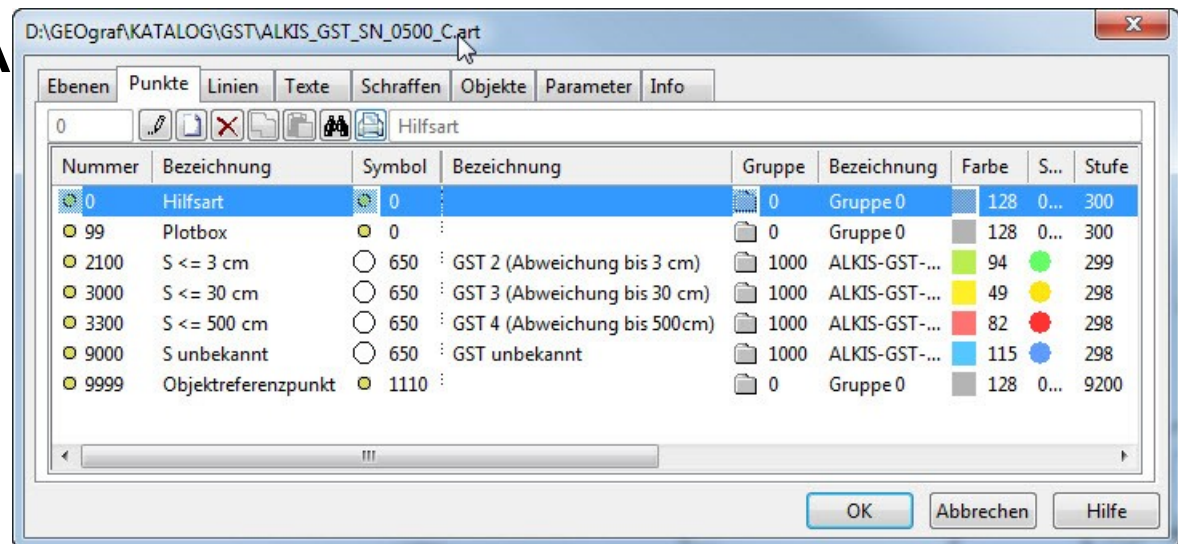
D:\GEOgraf\KATALOG\GST\ALKIS_GST_SN_0500_C.art

Ebenen | Punkte | Linien | Texte | Schraffen | Objekte | Parameter | Info

0 Hilfsart

| Nummer | Bezeichnung | Symbol | Bezeichnung | Gruppe | Bezeichnung | Farbe | S... | Stufe |
|---|---|---|---|---|---|---|---|---|
| 0 | Hilfsart | 0 | | 0 | Gruppe 0 | 128 | 0... | 300 |
| 99 | Plotbox | 0 | | 0 | Gruppe 0 | 128 | 0... | 300 |
| 2100 | S <= 3 cm | 650 | GST 2 (Abweichung bis 3 cm) | 1000 | ALKIS-GST-... | 94 | | 299 |
| 3000 | S <= 30 cm | 650 | GST 3 (Abweichung bis 30 cm) | 1000 | ALKIS-GST-... | 49 | | 298 |
| 3300 | S <= 500 cm | 650 | GST 4 (Abweichung bis 500cm) | 1000 | ALKIS-GST-... | 82 | | 298 |
| 9000 | S unbekannt | 650 | GST unbekannt | 1000 | ALKIS-GST-... | 115 | | 298 |
| 9999 | Objektreferenzpunkt | 1110 | | 0 | Gruppe 0 | 128 | 0... | 9200 |

III

OK | Abbrechen | Hilfe